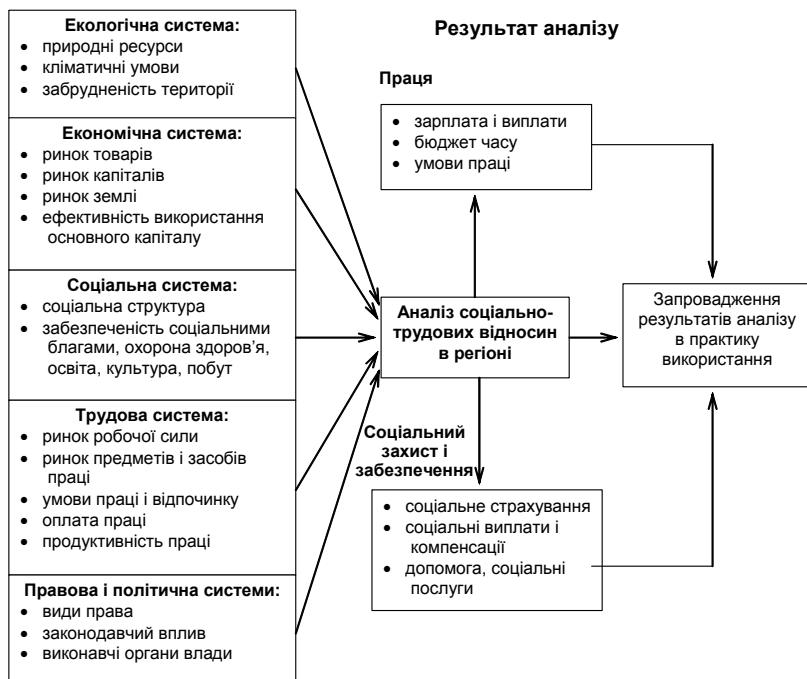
Екологічна система:
- природні ресурси
- кліматичні умови
- забрудненість території

Економічна система:
- ринок товарів
- ринок капіталів
- ринок землі
- ефективність використання основного капіталу

Соціальна система:
- соціальна структура
- забезпеченість соціальними благами, охорона здоров'я, освіта, культура, побут

Трудова система:
- ринок робочої сили
- ринок предметів і засобів праці
- умови праці і відпочинку
- оплата праці
- продуктивність праці

Правова і політична системи:
- види права
- законодавчий вплив
- виконавчі органи влади

Результат аналізу

Праця
- зарплата і виплати
- бюджет часу
- умови праці

Аналіз соціально-трудових відносин в регіоні

Запровадження результатів аналізу в практику використання

Соціальний захист і забезпечення
- соціальне страхування
- соціальні виплати і компенсації
- допомога, соціальні послуги